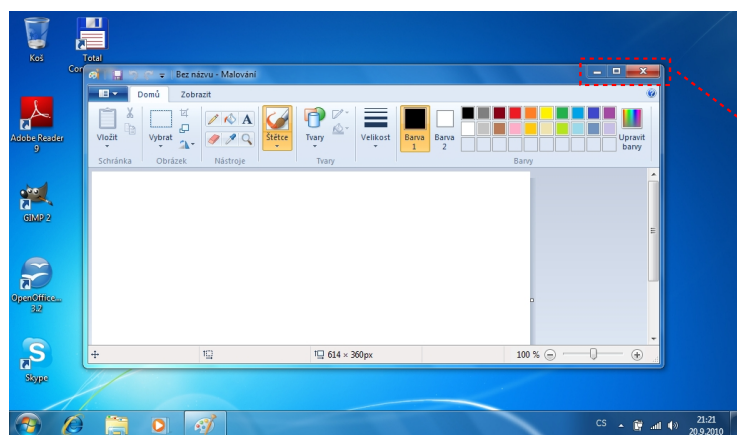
Koš

Total Cor

Adobe Reader 9

GIMP 2

OpenOffice... 3.2

Skype

Bez názvu - Malování

Domů
Zobrazit

Vložit
Schránka
Vybrat
Obrázek
Nástroje
Štětce
Tvary
Tvary
Velikost
Barva 1
Barva 2
Barvy
Upravit barvy

614 × 360px
100 %

CS
21:21
20.9.2010